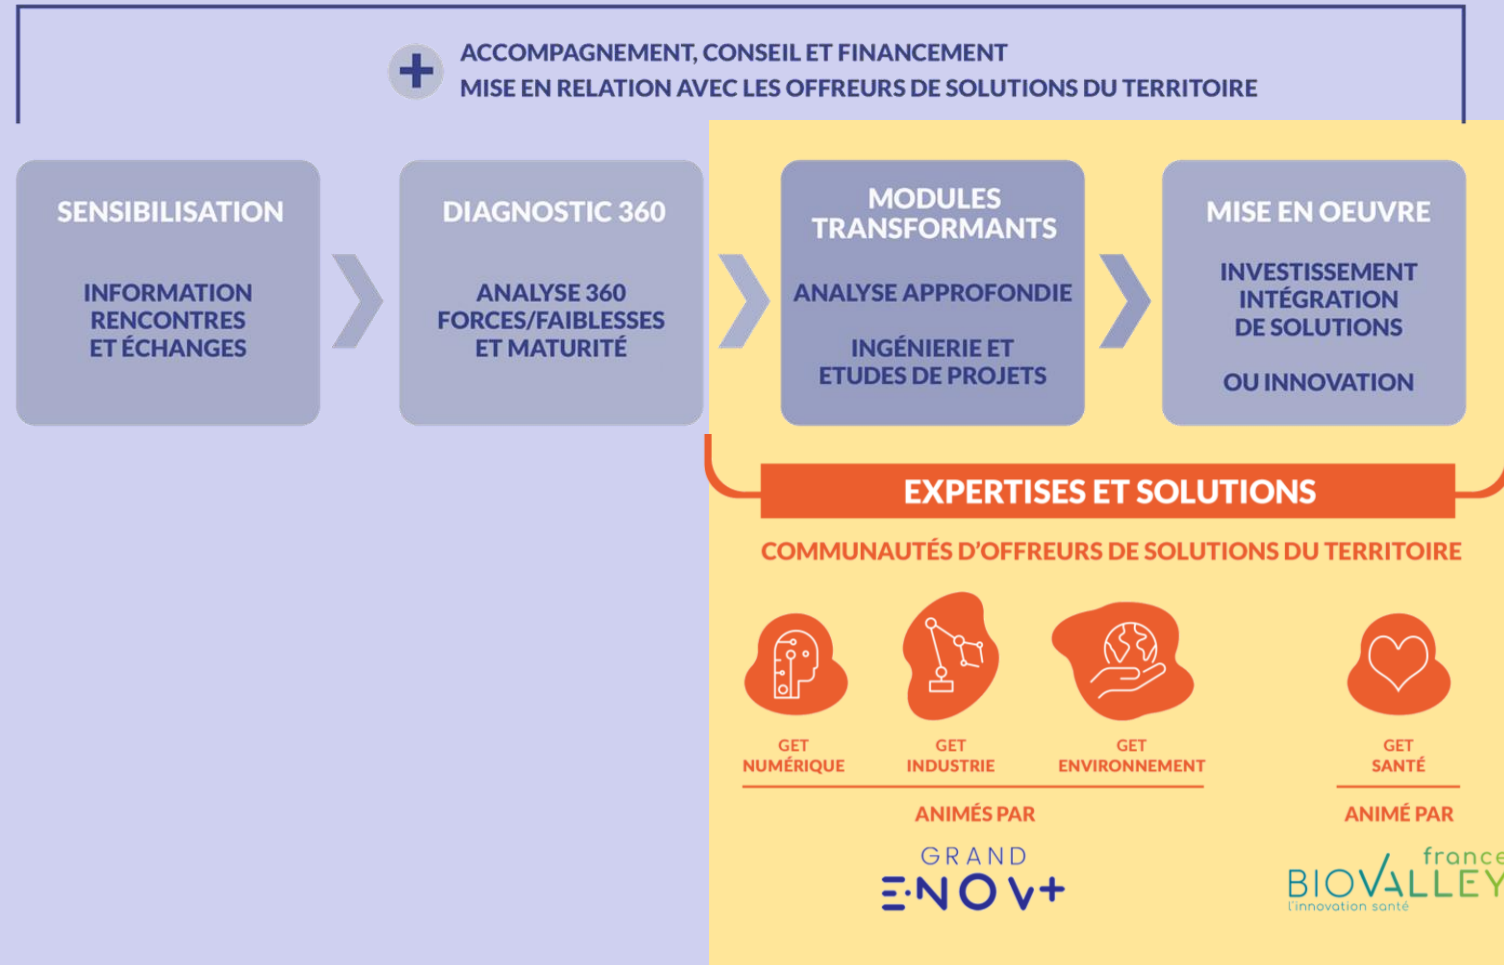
ACCOMPAGNEMENT, CONSEIL ET FINANCEMENT
MISE EN RELATION AVEC LES OFFREURS DE SOLUTIONS DU TERRITOIRE

SENSIBILISATION

INFORMATION RENCONTRES ET ÉCHANGES

DIAGNOSTIC 360

ANALYSE 360 FORCES/FAIBLESSES ET MATURITÉ

MODULES TRANSFORMANTS

ANALYSE APPROFONDIE

INGÉNIERIE ET ETUDES DE PROJETS

MISE EN OEUVRE

INVESTISSEMENT INTÉGRATION DE SOLUTIONS

OU INNOVATION

EXPERTISES ET SOLUTIONS

COMMUNAUTÉS D'OFFREURS DE SOLUTIONS DU TERRITOIRE

GET NUMÉRIQUE

GET INDUSTRIE

GET ENVIRONNEMENT

GET SANTÉ

ANIMÉS PAR

ANIMÉ PAR

GRAND E-NOV+

france BIOVALLEY l'innovation santé